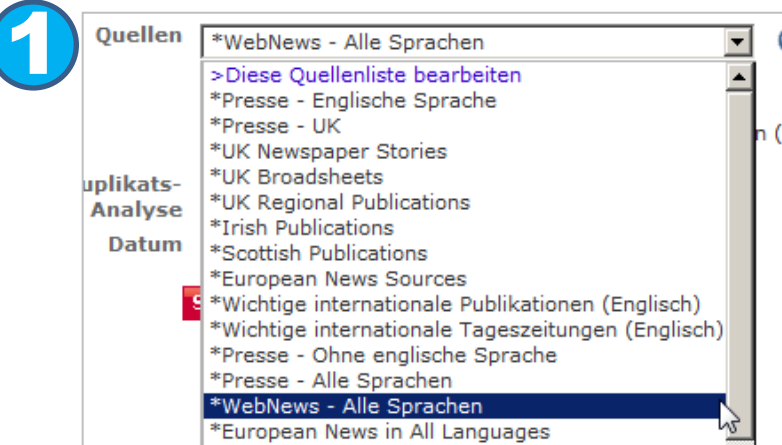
1

Quellen *WebNews - Alle Sprachen

>Diese Quellenliste bearbeiten
*Presse - Englische Sprache
*Presse - UK
*UK Newspaper Stories
*UK Broadsheets
*UK Regional Publications
*Irish Publications
*Scottish Publications
*European News Sources
*Wichtige internationale Publikationen (Englisch)
*Wichtige internationale Tageszeitungen (Englisch)
*Presse - Ohne englische Sprache
*Presse - Alle Sprachen
*WebNews - Alle Sprachen
*European News in All Languages

uplikats-
Analyse
Datum

n (